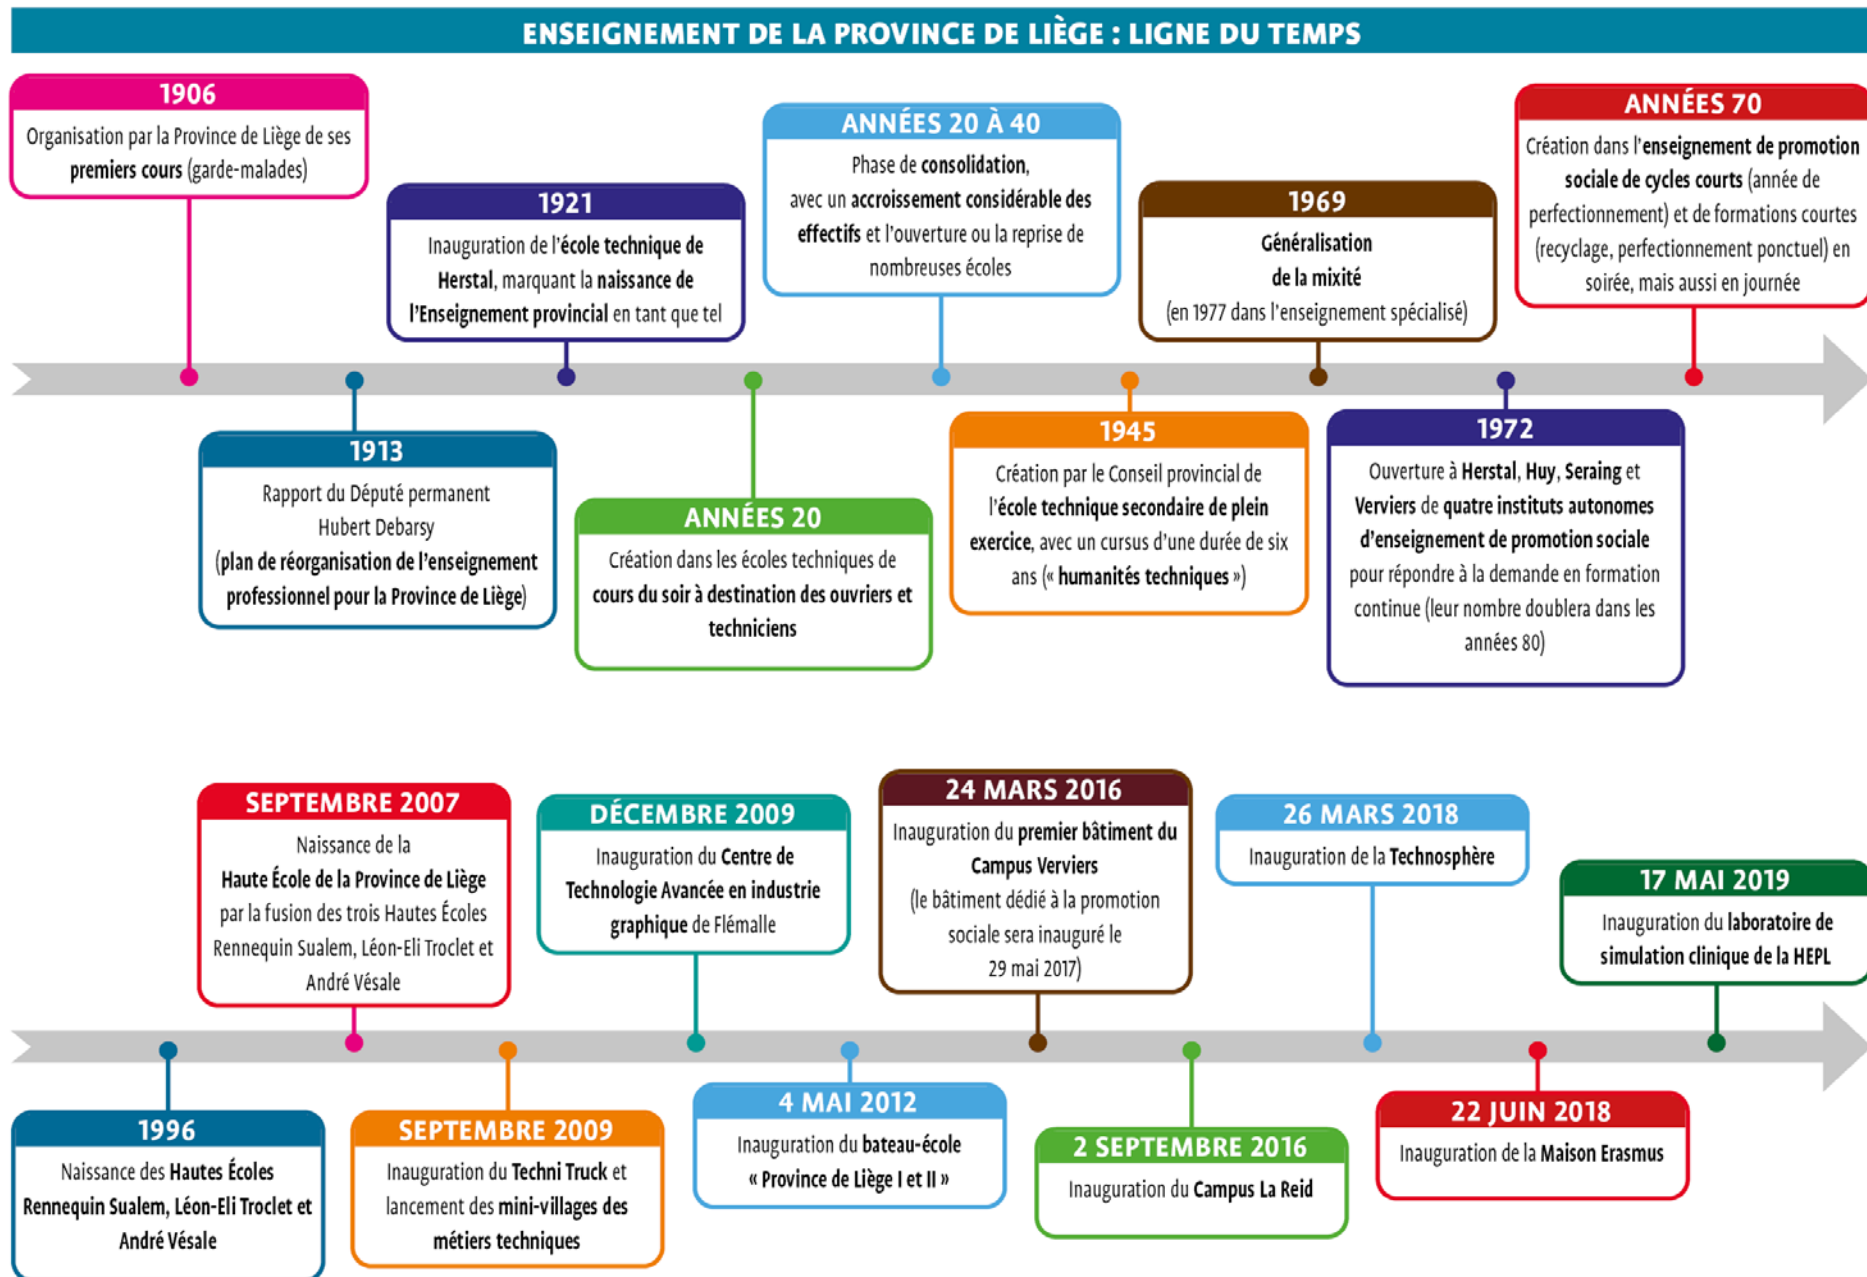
ENSEIGNEMENT DE LA PROVINCE DE LIÈGE : LIGNE DU TEMPS

1906
Organisation par la Province de Liège de ses premiers cours (garde-malades)

1913
Rapport du Député permanent Hubert Debarsy (plan de réorganisation de l'enseignement professionnel pour la Province de Liège)

1921
Inauguration de l'école technique de Herstal, marquant la naissance de l'Enseignement provincial en tant que tel

ANNÉES 20
Création dans les écoles techniques de cours du soir à destination des ouvriers et techniciens

ANNÉES 20 À 40
Phase de consolidation, avec un accroissement considérable des effectifs et l'ouverture ou la reprise de nombreuses écoles

1945
Création par le Conseil provincial de l'école technique secondaire de plein exercice, avec un cursus d'une durée de six ans (« humanités techniques »)

1969
Généralisation de la mixité
(en 1977 dans l'enseignement spécialisé)

1972
Ouverture à Herstal, Huy, Seraing et Verviers de quatre instituts autonomes d'enseignement de promotion sociale pour répondre à la demande en formation continue (leur nombre doublera dans les années 80)

ANNÉES 70
Création dans l'enseignement de promotion sociale de cycles courts (année de perfectionnement) et de formations courtes (recyclage, perfectionnement ponctuel) en soirée, mais aussi en journée

1996
Naissance des Hautes Écoles Rennequin Sualem, Léon-Eli Troclet et André Vésale

SEPTEMBRE 2007
Naissance de la Haute École de la Province de Liège par la fusion des trois Hautes Écoles Rennequin Sualem, Léon-Eli Troclet et André Vésale

SEPTEMBRE 2009
Inauguration du Techni Truck et lancement des mini-villages des métiers techniques

DÉCEMBRE 2009
Inauguration du Centre de Technologie Avancée en industrie graphique de Flémalle

4 MAI 2012
Inauguration du bateau-école « Province de Liège I et II »

24 MARS 2016
Inauguration du premier bâtiment du Campus Verviers (le bâtiment dédié à la promotion sociale sera inauguré le 29 mai 2017)

2 SEPTEMBRE 2016
Inauguration du Campus La Reid

26 MARS 2018
Inauguration de la Technosphère

22 JUIN 2018
Inauguration de la Maison Erasmus

17 MAI 2019
Inauguration du laboratoire de simulation clinique de la HEPL